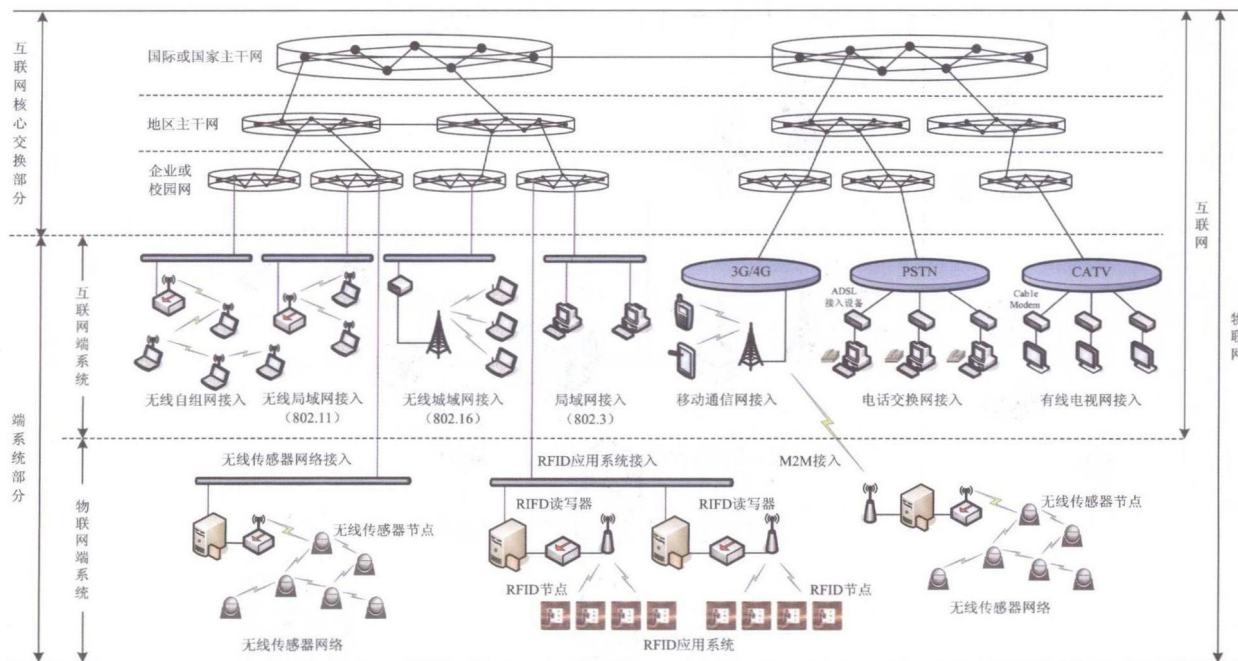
互联网核心交换部分

国际或国家主干网

地区主干网

企业或校园网

互联网

物联网

互联网端系统

端系统部分

3G/4G

PSTN

CATV

ADSL接入设备

Cable Modem

无线自组网接入

无线局域网接入（802.11）

无线城域网接入（802.16）

局域网接入（802.3）

移动通信网接入

电话交换网接入

有线电视网接入

物联网端系统

无线传感器网络接入

RFID应用系统接入

M2M接入

RIFD读写器

RIFD读写器

无线传感器节点

无线传感器节点

RFID节点

RFID节点

无线传感器网络

RFID应用系统

无线传感器网络